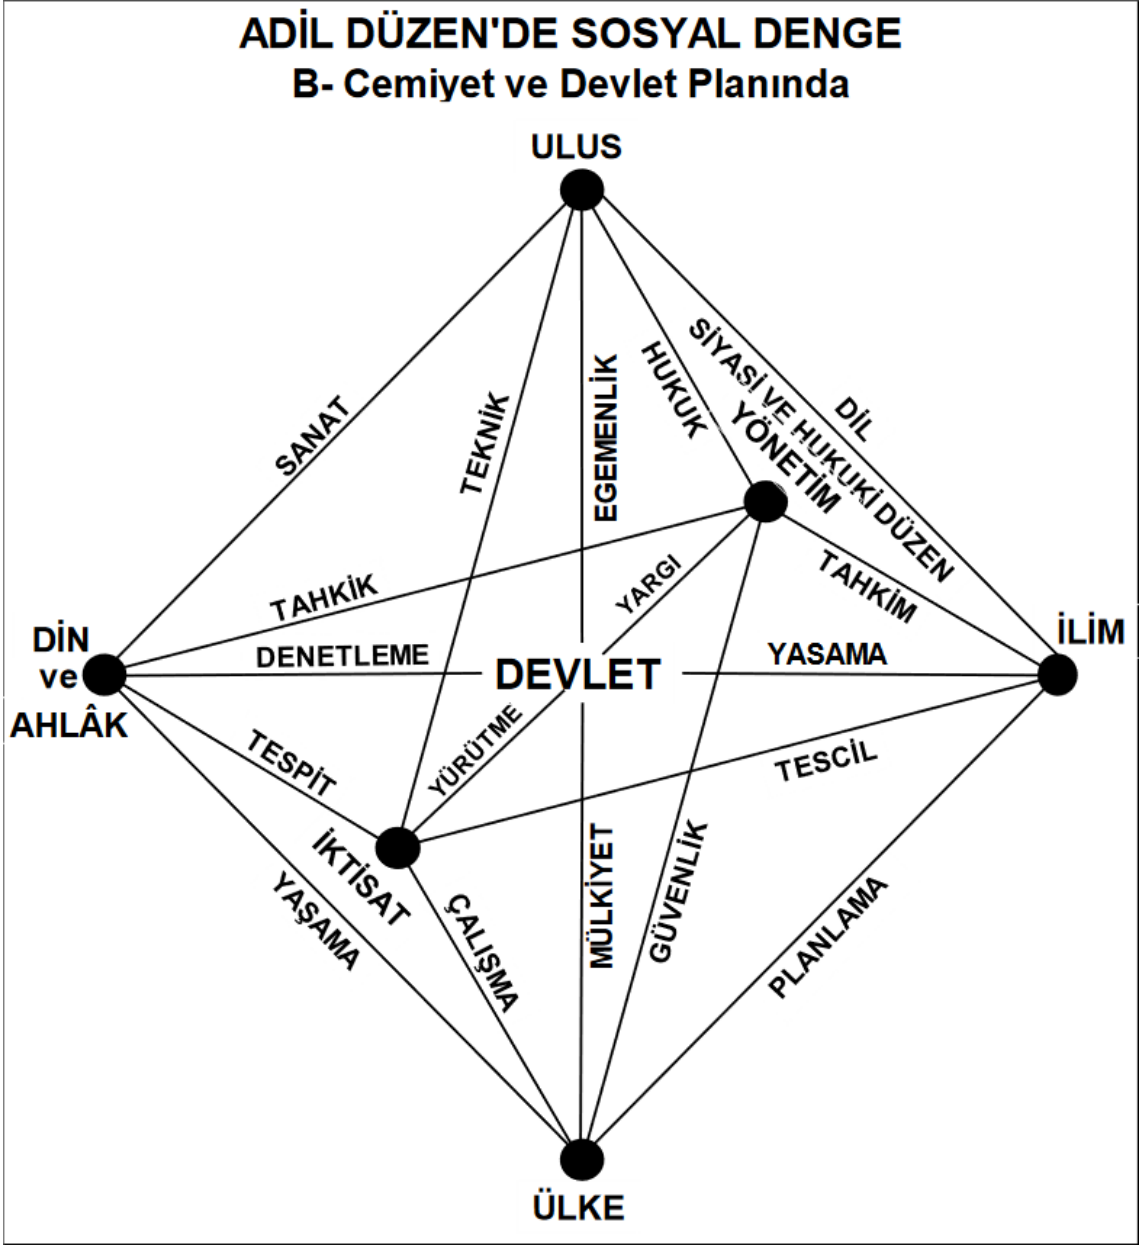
ADİL DÜZEN'DE SOSYAL DENGE
B- Cemiyet ve Devlet Planında

ULUS

SANAT
TEKNİK
EGEMENLİK
HUKUK
SİYASİ VE HUKUKİ DÜZEN
DİL
YÖNETİM

TAHKİK
YARGI
TAHKİM

DİN ve AHLÂK
DENETLEME
DEVLET
YASAMA
İLİM

TESPİT
YÜRÜTME
TESCİL

İKTİSAT
YAŞAMA
ÇALIŞMA
MÜLKİYET
GÜVENLİK
PLANLAMA

ÜLKE